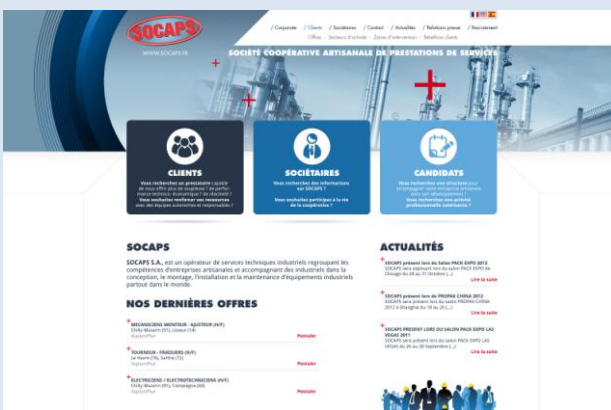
SOCAPS
WWW.SOCAPS.FR

/ Corporate / Clients / Sociétaires / Contact / Actualités / Relations presse / Recrutement
Offres · Secteurs d'activité · Zones d'intervention · Bénéfices clients

SOCIÉTÉ COOPÉRATIVE ARTISANALE DE PRESTATIONS DE SERVICES

CLIENTS
Vous recherchez un prestataire capable de vous offrir plus de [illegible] et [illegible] économique ? de réactivité ?
Vous souhaitez renforcer vos ressources avec des équipes autonomes et responsables ?

SOCIÉTAIRES
Vous recherchez des informations sur SOCAPS ?
Vous souhaitez participer à la vie de la coopérative ?

CANDIDATS
Vous recherchez une structure pour accompagner votre entreprise artisanale dans son développement ?
Vous souhaitez démarrer une activité professionnelle indépendante ?

SOCAPS
SOCAPS S.A., est un opérateur de services techniques industriels regroupant les compétences d'entreprises artisanales et accompagnant des industriels dans la conception, le montage, l'installation et la maintenance d'équipements industriels partout dans le monde.

NOS DERNIÈRES OFFRES

MECANICIENS MONTEUR - AJUSTEUR (H/F)
Chilly-Mazarin (91), Lisieux (14)
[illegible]
Postuler

TOURNEUR - FRAISEURS (H/F)
Le Havre (76), Sarthe (72)
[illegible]
Postuler

ELECTRICIENS / ELECTROTECHNICIENS (H/F)
Chilly-Mazarin (91), Compiègne (60)
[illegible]
Postuler

ACTUALITÉS

SOCAPS présent lors du Salon PACK EXPO 2012
SOCAPS sera exposant lors du salon PACK EXPO de Chicago du 28 au 31 Octobre (...)
Lire la suite

SOCAPS présent lors du PROPAK CHINA 2012
SOCAPS sera présent lors du salon PROPAK CHINA 2012 à Shanghai du 18 au 20 (...)
Lire la suite

SOCAPS PRESENT LORS DU SALON PACK EXPO LAS VEGAS 2011
SOCAPS sera présent lors du salon PACK EXPO LAS VEGAS du 26 au 28 Septembre (...)
Lire la suite